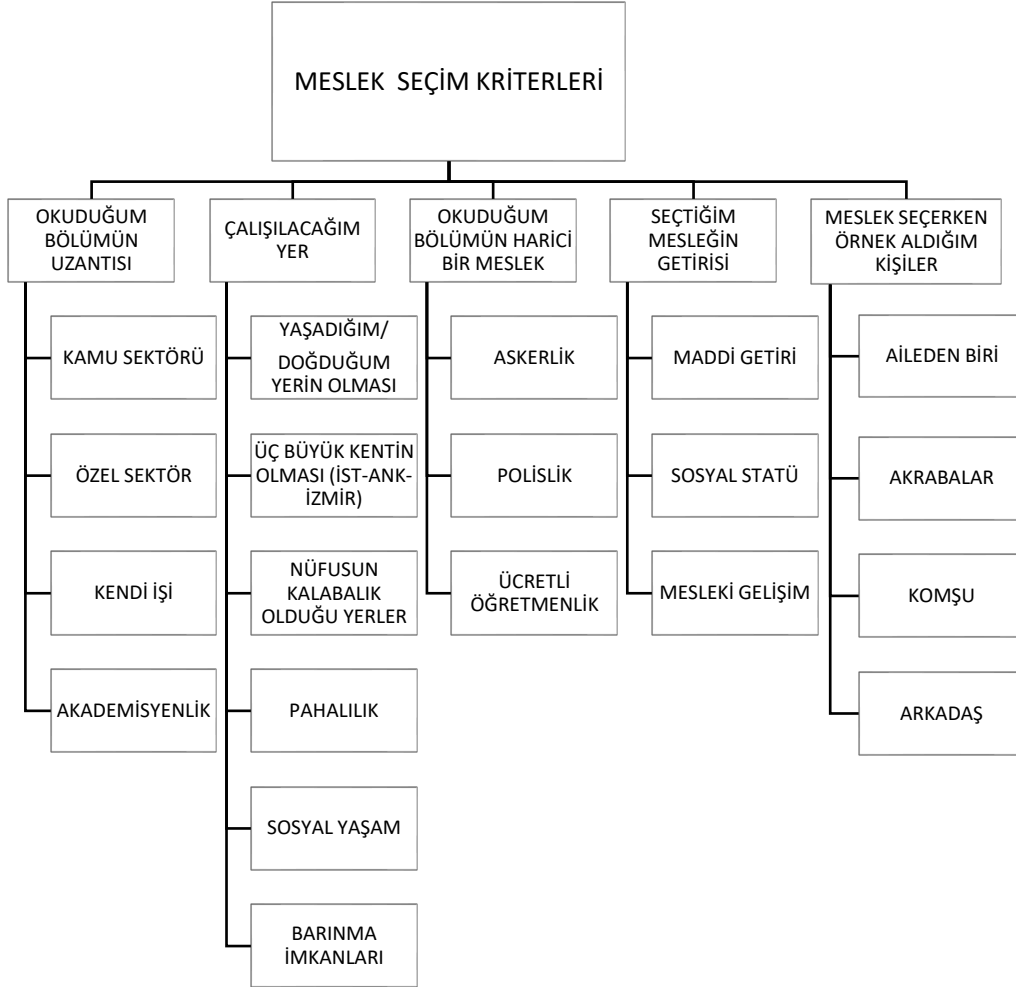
MESLEK SEÇİM KRİTERLERİ

OKUDUĞUM BÖLÜMÜN UZANTISI

KAMU SEKTÖRÜ

ÖZEL SEKTÖR

KENDİ İŞİ

AKADEMİSYENLİK

ÇALIŞILACAĞIM YER

YAŞADIĞIM/ DOĞDUĞUM YERİN OLMASI

ÜÇ BÜYÜK KENTİN OLMASI (İST-ANK-İZMİR)

NÜFUSUN KALABALIK OLDUĞU YERLER

PAHALILIK

SOSYAL YAŞAM

BARINMA İMKANLARI

OKUDUĞUM BÖLÜMÜN HARİCİ BİR MESLEK

ASKERLİK

POLİSLİK

ÜCRETLİ ÖĞRETMENLİK

SEÇTİĞİM MESLEĞİN GETİRİSİ

MADDİ GETİRİ

SOSYAL STATÜ

MESLEKİ GELİŞİM

MESLEK SEÇERKEN ÖRNEK ALDIĞIM KİŞİLER

AİLEDEN BİRİ

AKRABALAR

KOMŞU

ARKADAŞ